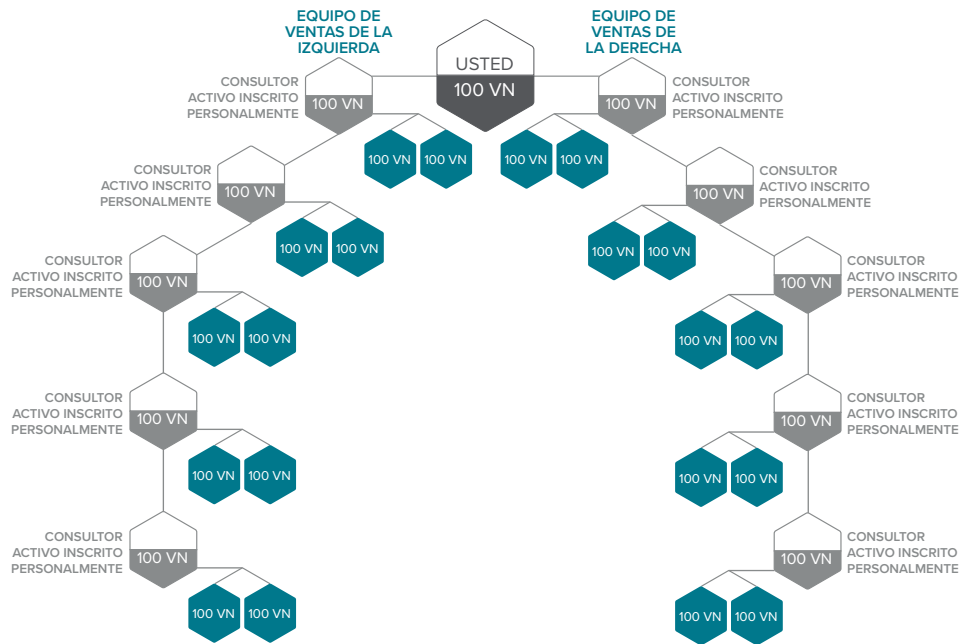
EQUIPO DE VENTAS DE LA IZQUIERDA

USTED
100 VN

EQUIPO DE VENTAS DE LA DERECHA

CONSULTOR ACTIVO INSCRITO PERSONALMENTE
100 VN

100 VN 100 VN

100 VN 100 VN

100 VN
CONSULTOR ACTIVO INSCRITO PERSONALMENTE

CONSULTOR ACTIVO INSCRITO PERSONALMENTE
100 VN

100 VN
CONSULTOR ACTIVO INSCRITO PERSONALMENTE

100 VN 100 VN

100 VN 100 VN

CONSULTOR ACTIVO INSCRITO PERSONALMENTE
100 VN

100 VN
CONSULTOR ACTIVO INSCRITO PERSONALMENTE

100 VN 100 VN

100 VN 100 VN

CONSULTOR ACTIVO INSCRITO PERSONALMENTE
100 VN

100 VN
CONSULTOR ACTIVO INSCRITO PERSONALMENTE

100 VN 100 VN

100 VN 100 VN

CONSULTOR ACTIVO INSCRITO PERSONALMENTE
100 VN

100 VN
CONSULTOR ACTIVO INSCRITO PERSONALMENTE

100 VN 100 VN

100 VN 100 VN